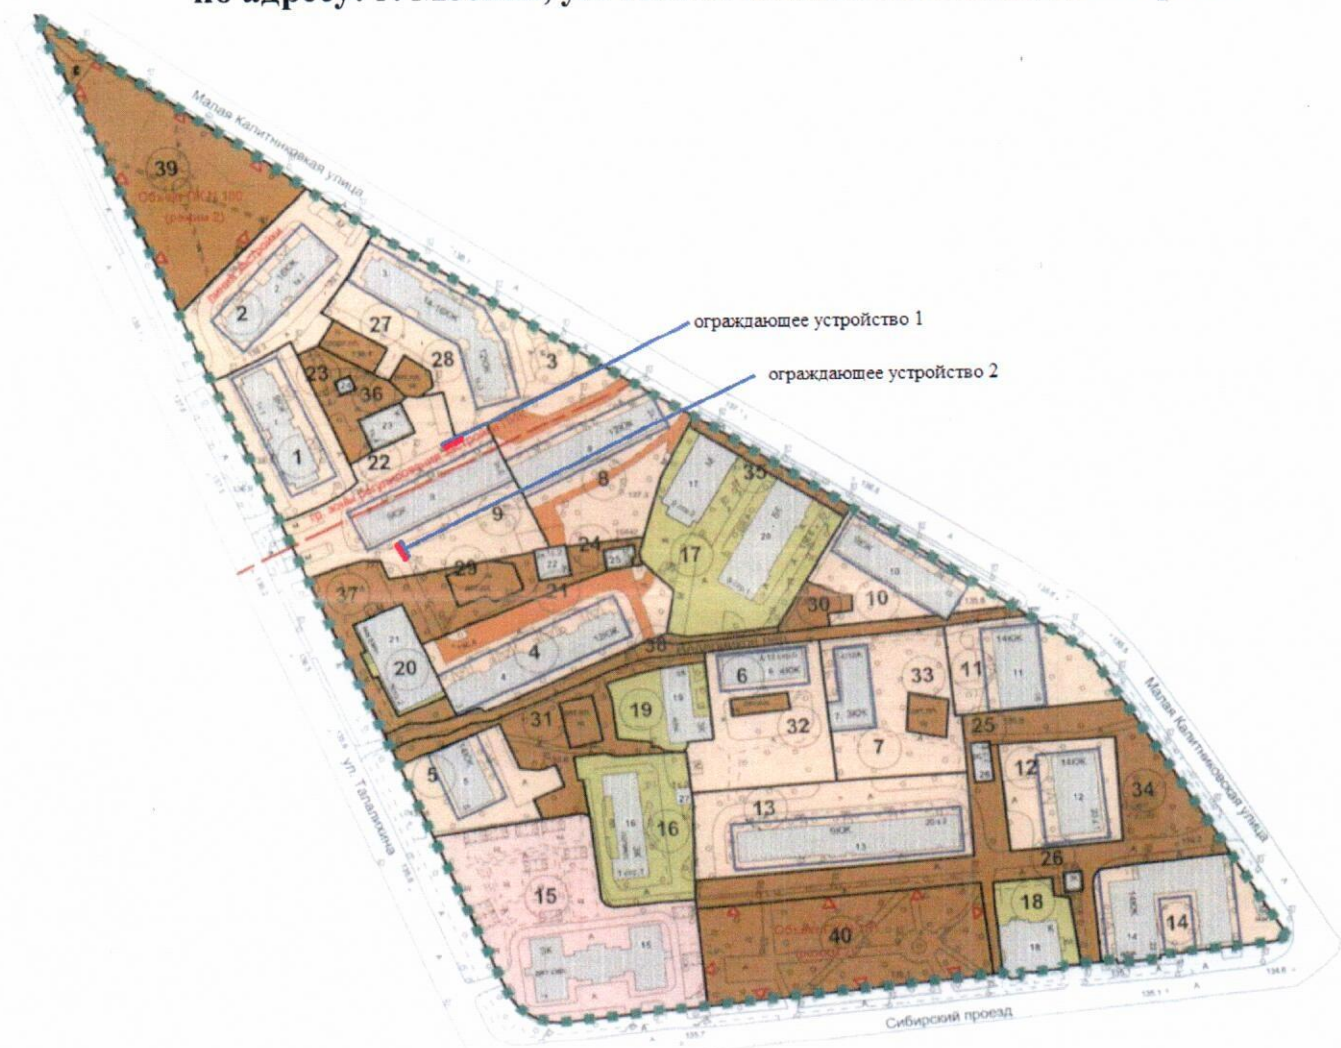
по адресу: г. Москва, ул. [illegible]

Малая Калитниковская улица

39

Объект ПКЗ 100 (рамки 2)

2

27

28

3

ограждающее устройство 1

ограждающее устройство 2

23

36

1

22

8

9

35

17

24

29

21

37

30

10

20

4

38

6

33

11

19

32

7

31

25

Малая Калитниковская улица

5

12

34

ул. Талалихина

13

16

26

15

18

14

40

Сибирский проезд